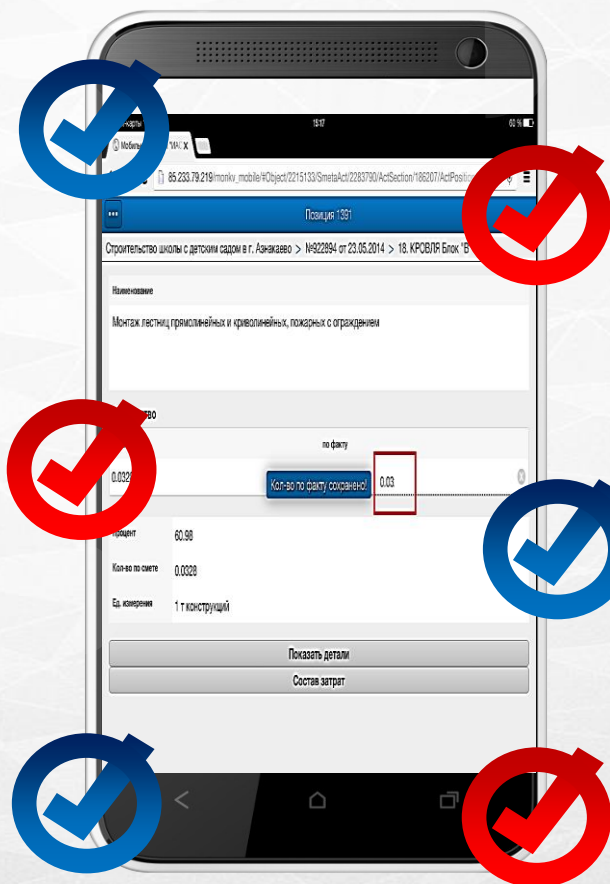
карты
15:17
60 %
Мобиль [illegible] X
85.233.79.219/monkv_mobile/#Object/2215133/SmetaAct/2283790/ActSection/186207/ActPosition
Позиция 1391
Строительство школы с детским садом в г. Азнакаево > №922894 от 23.05.2014 > 18. КРОВЛЯ Блок "В"
Наименование
Монтаж лестниц прямолинейных и криволинейных, пожарных с ограждением
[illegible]тво
по факту
0.032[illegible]
Кол-во по факту сохранено!
0.03
Процент
60.98
Кол-во по смете
0.0328
Ед. измерения
1 т конструкций
Показать детали
Состав затрат